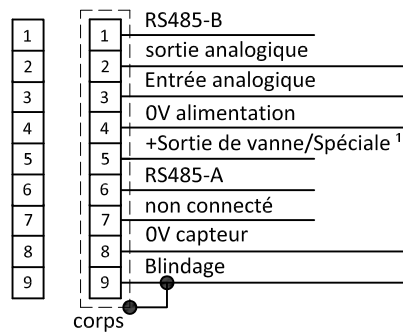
| 1 |
|---|
| 2 |
| 3 |
| 4 |
| 5 |
| 6 |
| 7 |
| 8 |
| 9 |

1 RS485-B
2 sortie analogique
3 Entrée analogique
4 0V alimentation
5 +Sortie de vanne/Spéciale $^1$
6 RS485-A
7 non connecté
8 0V capteur
9 Blindage

corps